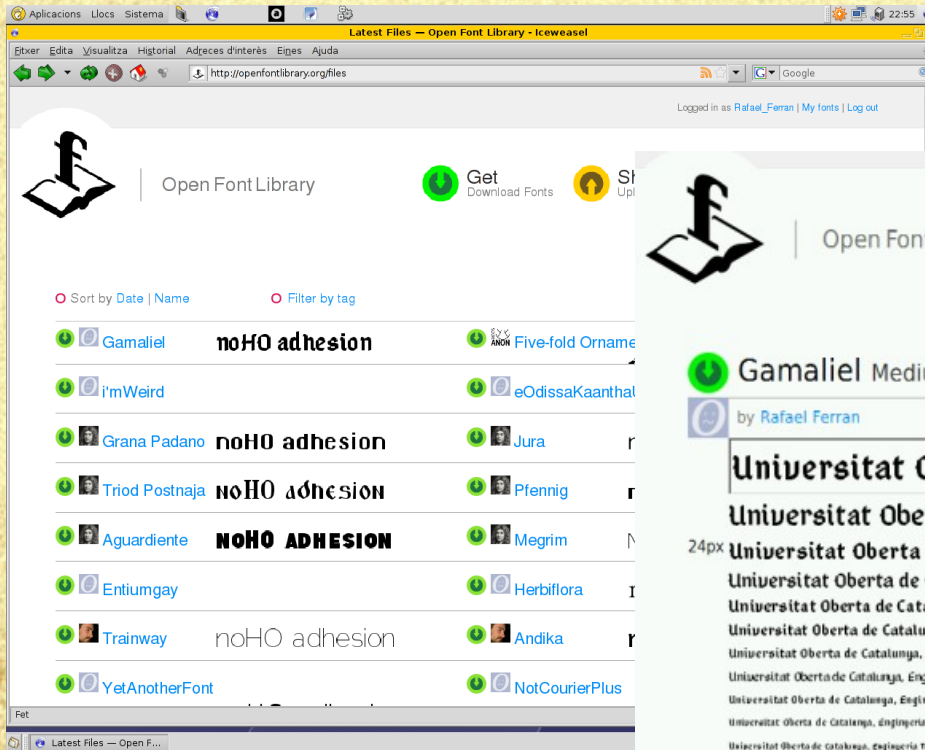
Aplicacions Llocs Sistema 22:55

Latest Files — Open Font Library - Iceweasel

Fitxer Edita Visualitza Historial Adreces d'interès Eines Ajuda

http://openfontlibrary.org/files

Google

Logged in as Rafael_Ferran | My fonts | Log out

Open Font Library

Get
Download Fonts

Sh
Upl

Sort by Date | Name

Filter by tag

Gamaliel noHO adhesion

i'mWeird

Grana Padano noHO adhesion

Triod Postnaja noHO adhesion

Aguardiente NOHO ADHESION

Entiumgay

Trainway noHO adhesion

YetAnotherFont

Five-fold Orname

eOdissaKaanthal

Jura

Pfennig

Megrim

Herbiflora

Andika

NotCourierPlus

Fet

Latest Files — Open F...

Open Font

Gamaliel Medi

by Rafael Ferran

Universitat O

Universitat Obe

24px Universitat Oberta

Universitat Oberta de

Universitat Oberta de Cata

Universitat Oberta de Catalu

Universitat Oberta de Catalunya,

Universitat Oberta de Catalunya, Eng

Universitat Oberta de Catalunya, Engi

Universitat Oberta de Catalunya, Enginyeria

Universitat Oberta de Catalunya, Enginyeria T